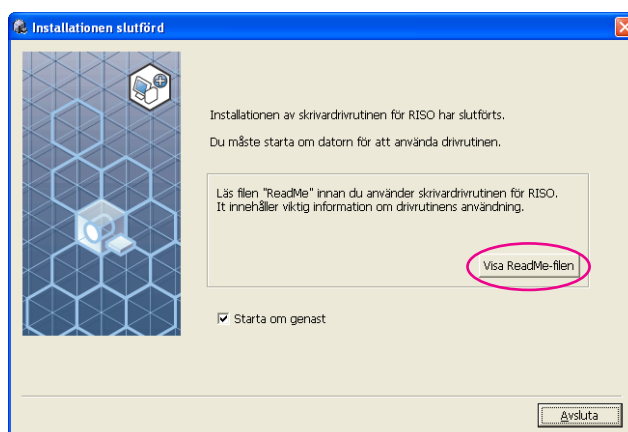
Installationen slutförd

Installationen av skrivardrivrutinen för RISO har slutförts.

Du måste starta om datorn för att använda drivrutinen.

Läs filen "ReadMe" innan du använder skrivardrivrutinen för RISO. It innehåller viktig information om drivrutinens användning.

Visa ReadMe-filen

Starta om genast

Avsluta